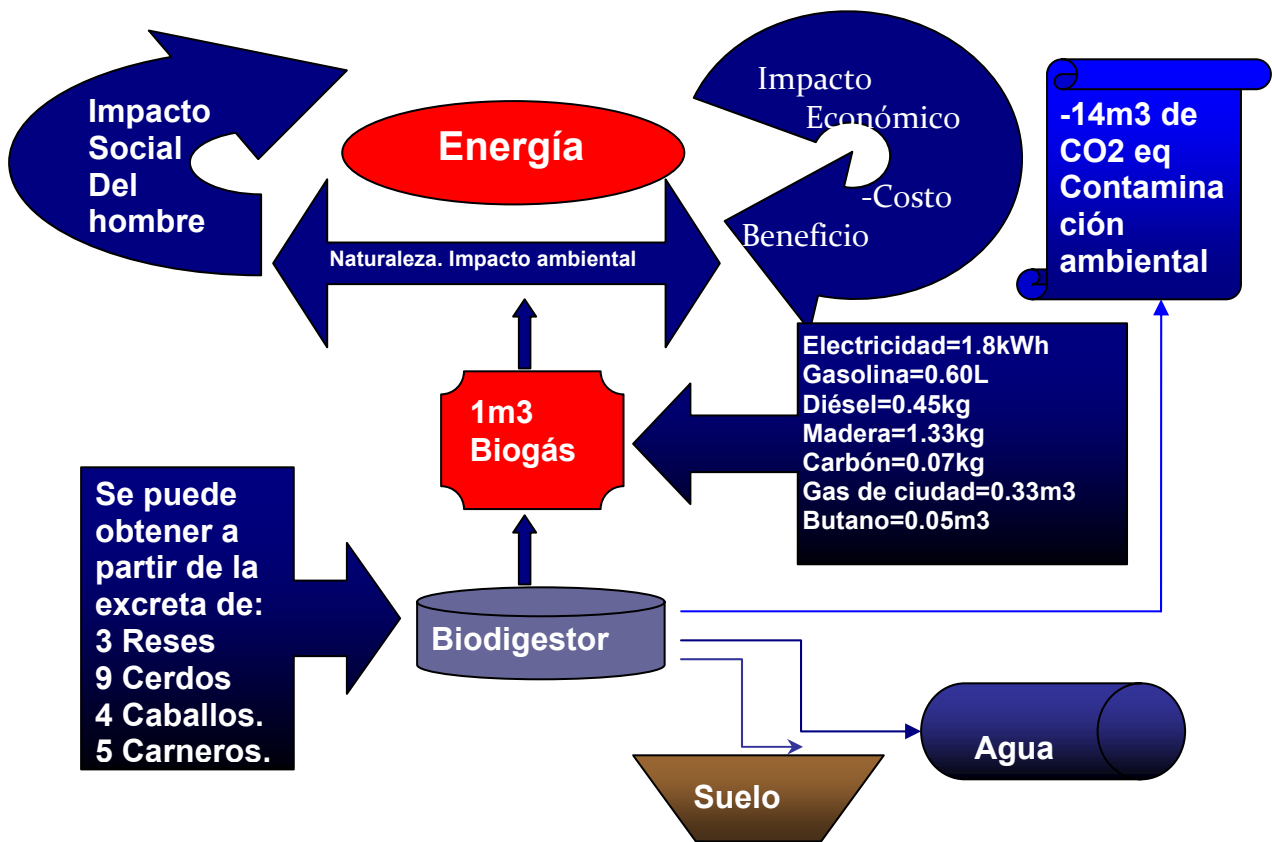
Impacto Social Del hombre

Energía

Impacto Económico -Costo Beneficio

-14m3 de CO2 eq Contaminación ambiental

Naturaleza. Impacto ambiental

1m3 Biogás

Electricidad=1.8kWh
Gasolina=0.60L
Diésel=0.45kg
Madera=1.33kg
Carbón=0.07kg
Gas de ciudad=0.33m3
Butano=0.05m3

Se puede obtener a partir de la excreta de:
3 Reses
9 Cerdos
4 Caballos.
5 Carneros.

Biodigestor

Agua

Suelo